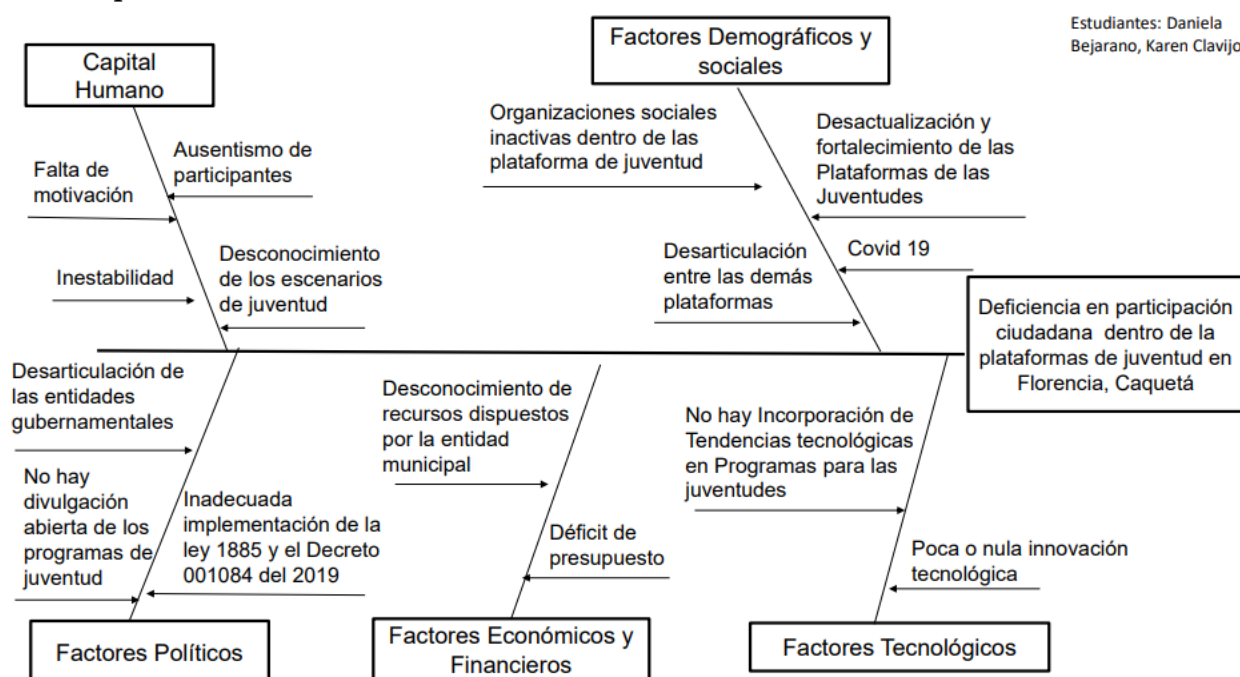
Estudiantes: Daniela Bejarano, Karen Clavijo

Capital Humano

Falta de motivación

Ausentismo de participantes

Inestabilidad

Desconocimiento de los escenarios de juventud

Factores Demográficos y sociales

Organizaciones sociales inactivas dentro de las plataforma de juventud

Desactualización y fortalecimiento de las Plataformas de las Juventudes

Desarticulación entre las demás plataformas

Covid 19

Deficiencia en participación ciudadana dentro de la plataformas de juventud en Florencia, Caquetá

Desarticulación de las entidades gubernamentales

No hay divulgación abierta de los programas de juventud

Inadecuada implementación de la ley 1885 y el Decreto 001084 del 2019

Factores Políticos

Desconocimiento de recursos dispuestos por la entidad municipal

Déficit de presupuesto

Factores Económicos y Financieros

No hay Incorporación de Tendencias tecnológicas en Programas para las juventudes

Poca o nula innovación tecnológica

Factores Tecnológicos